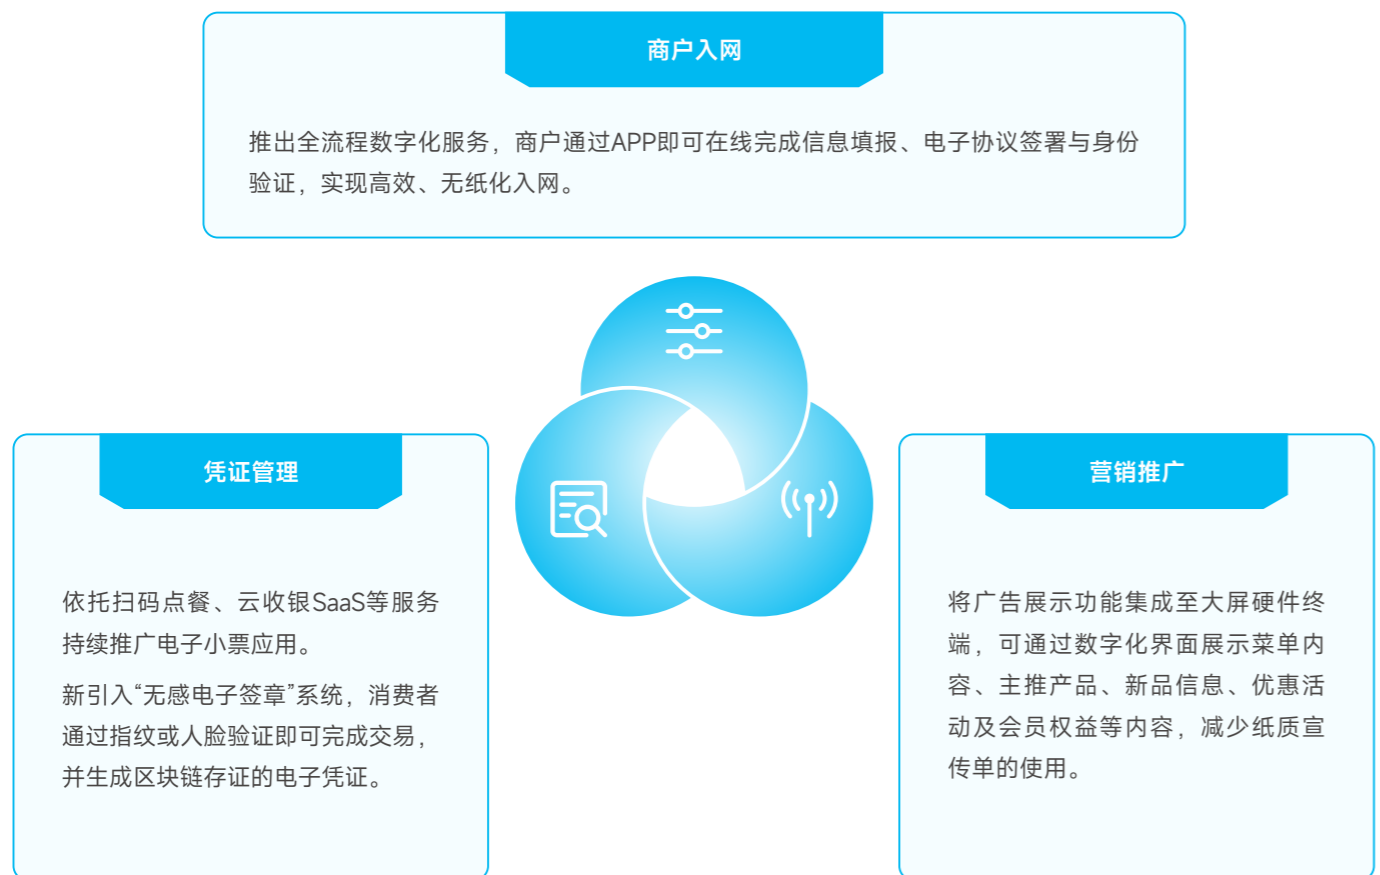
商户入网

推出全流程数字化服务，商户通过APP即可在线完成信息填报、电子协议签署与身份验证，实现高效、无纸化入网。

凭证管理

依托扫码点餐、云收银SaaS等服务持续推广电子小票应用。

新引入“无感电子签章”系统，消费者通过指纹或人脸验证即可完成交易，并生成区块链存证的电子凭证。

营销推广

将广告展示功能集成至大屏硬件终端，可通过数字化界面展示菜单内容、主推产品、新品信息、优惠活动及会员权益等内容，减少纸质宣传单的使用。